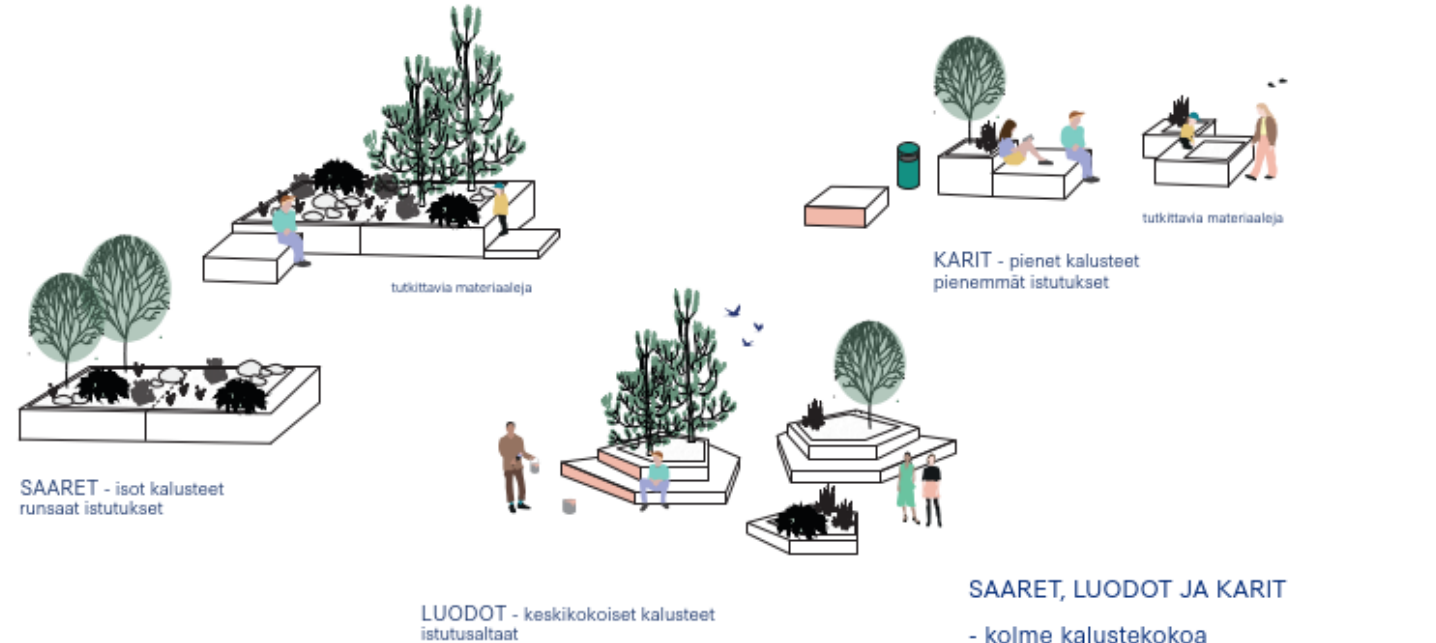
KARIT - pienet kalusteet
pienemmät istutukset

tutkittavia materiaaleja

tutkittavia materiaaleja

SAARET - isot kalusteet
runsaat istutukset

LUODOT - keskikokoiset kalusteet
istutusaltaat

SAARET, LUODOT JA KARIT

- kolme kalustekokoa